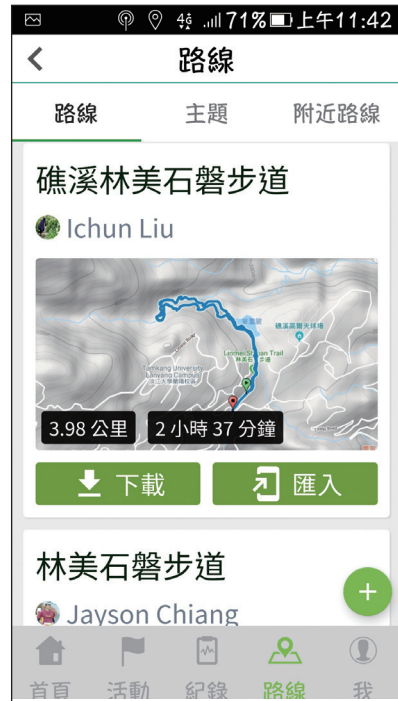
71% 上午11:42

路線

路線 主題 附近路線

礁溪林美石磐步道

Ichun Liu

Linmei Shipan Trail
Tamkang University Lanyang Campus
淡江大學蘭陽校園
礁溪高爾夫球場

3.98 公里 2 小時 37 分鐘

下載 匯入

林美石磐步道

Jayson Chiang

首頁 活動 紀錄 路線 我